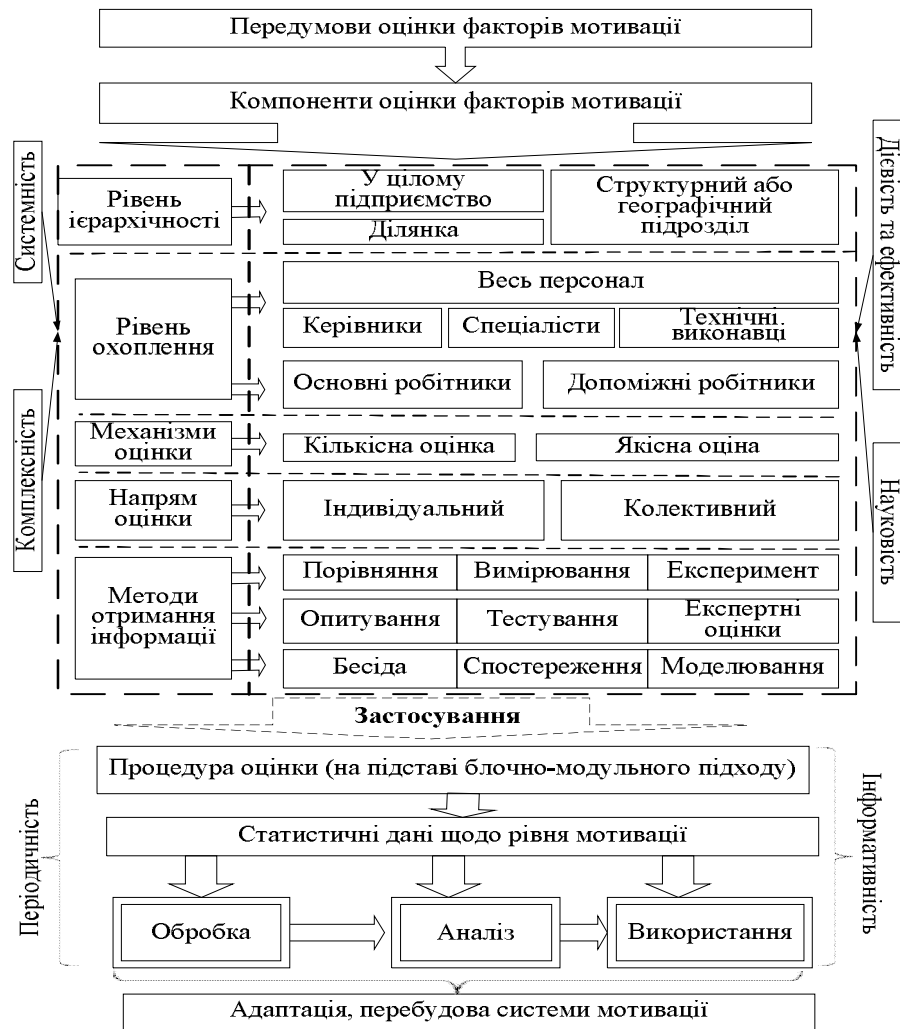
Передумови оцінки факторів мотивації

Компоненти оцінки факторів мотивації

Системність

Комплексність

Дієвість та ефективність

Науковість

Рівень ієрархічності

У цілому підприємство

Ділянка

Структурний або географічний підрозділ

Рівень охоплення

Весь персонал

Керівники

Спеціалісти

Технічні виконавці

Основні робітники

Допоміжні робітники

Механізми оцінки

Кількісна оцінка

Якісна оціна

Напрям оцінки

Індивідуальний

Колективний

Методи отримання інформації

Порівняння

Вимірювання

Експеримент

Опитування

Тестування

Експертні оцінки

Бесіда

Спостереження

Моделювання

Застосування

Періодичність

Інформативність

Процедура оцінки (на підставі блочно-модульного підходу)

Статистичні дані щодо рівня мотивації

Обробка

Аналіз

Використання

Адаптація, перебудова системи мотивації